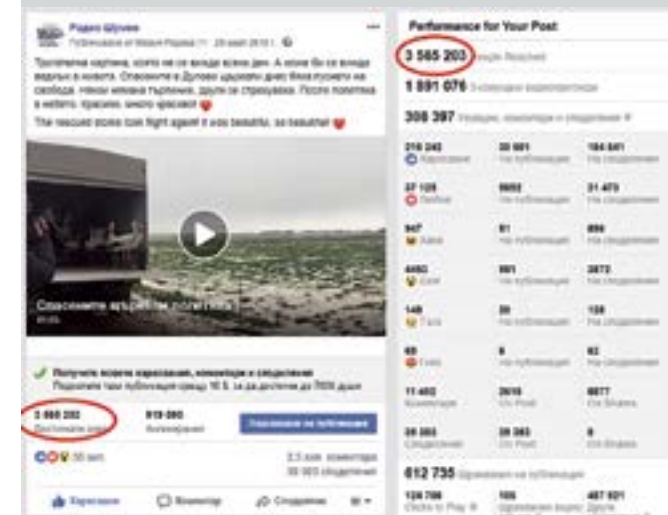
Радио Шумен

Трогателна картина, която не се вижда всеки ден. А може би се вижда ведъж в живота. Спасените в Дуловo щъркели днес бяха пуснати на свобода. Някои неуверено тъмнеха, други се страхуваха. После полетяха в небето. Красиво, много красиво! ❤

The rescued storks took flight again! It was beautiful, so beautiful ❤

Спасените щъркели полетяха

Получихте повече харесвания, коментари и споделяния

3 565 203

919 080

Популяризиране на публикацията

35 хил.

2,3 хил. коментара

39 083 споделяния

Харесване

Коментар

Споделяне

Performance for Your Post

3 565 203 People Reached

1 891 076

308 397

| 219 243 | 35 081 | 184 041 |
|---|---|---|
| 27 128 | 5652 | 21 473 |
| 947 | 61 | 886 |
| 4493 | 661 | 3872 |
| 148 | 20 | 128 |
| 69 | 6 | 63 |
| 11 402 | 2615 | 8877 |
| 39 083 | 39 083 | 0 |

612 735

| 124 706 | 105 | 487 921 |
|---|---|---|

Clicks to Play